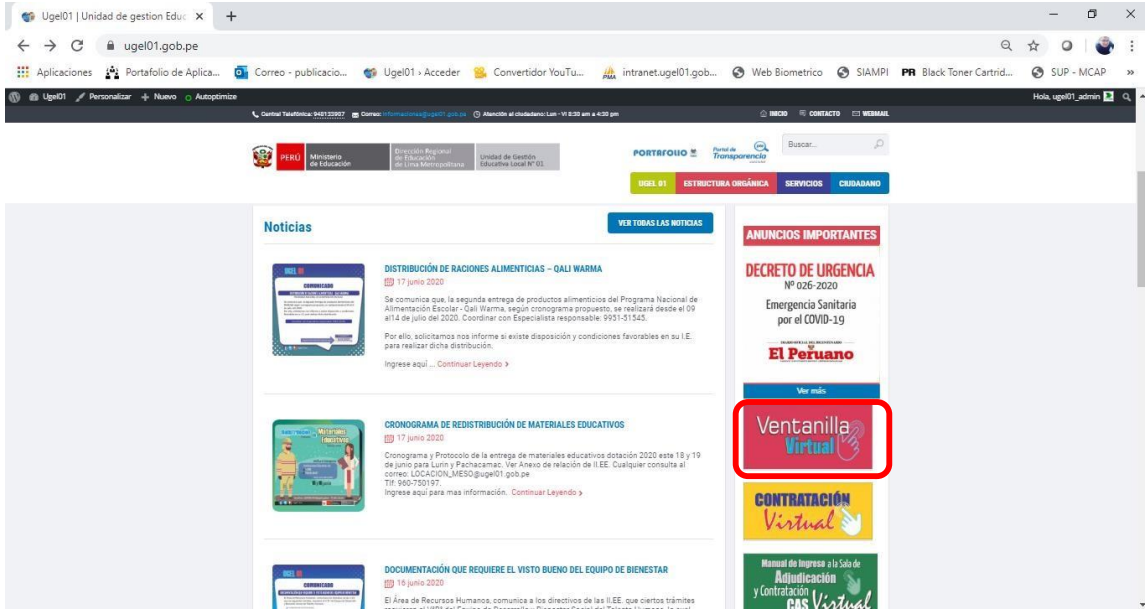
Ugel01 | Unidad de gestion Educ ×
ugel01.gob.pe
Aplicaciones  Portafolio de Aplica...  Correo - publicacio...  Ugel01 › Acceder  Convertidor YouTu...  intranet.ugel01.gob...  Web Biometrico  SIAMPI  Black Toner Cartrid...  SUP - MCAP
Ugel01  Personalizar  + Nuevo  Autoptimize  Hola, ugel01_admin
Central Telefónica: 9431239?7  Correo: informaciones@ugel01.gob.pe  Atención al ciudadano: Lun - Vi 8:30 am a 4:30 pm  INICIO  CONTACTO  WEBMAIL
PERÚ Ministerio de Educación  Dirección Regional de Educación de Lima Metropolitana  Unidad de Gestión Educativa Local N° 01
PORTAFOLIO  Portal de Transparencia  Buscar...
UGEL 01  ESTRUCTURA ORGÁNICA  SERVICIOS  CIUDADANO

Noticias  VER TODAS LAS NOTICIAS

DISTRIBUCIÓN DE RACIONES ALIMENTICIAS – QALI WARMA
17 junio 2020
Se comunica que, la segunda entrega de productos alimenticios del Programa Nacional de Alimentación Escolar - Qali Warma, según cronograma propuesto, se realizará desde el 09 al14 de julio del 2020. Coordinar con Especialista responsable: 9931-51545.
Por ello, solicitamos nos informe si existe disposición y condiciones favorables en su I.E. para realizar dicha distribución.
Ingrese aquí ... Continuar Leyendo ›

CRONOGRAMA DE REDISTRIBUCIÓN DE MATERIALES EDUCATIVOS
17 junio 2020
Cronograma y Protocolo de la entrega de materiales educativos dotación 2020 este 18 y 19 de junio para Lurin y Pachacamac. Ver Anexo de relación de II.EE. Cualquier consulta al correo: LOCACION_MESO@ugel01.gob.pe
Tlf: 960-750197.
Ingrese aquí para mas información. Continuar Leyendo ›

DOCUMENTACIÓN QUE REQUIERE EL VISTO BUENO DEL EQUIPO DE BIENESTAR
16 junio 2020
El Área de Recursos Humanos, comunica a los directivos de las II.EE. que ciertos trámites

ANUNCIOS IMPORTANTES
DECRETO DE URGENCIA
Nº 026-2020
Emergencia Sanitaria por el COVID-19
El Peruano
Ver más
Ventanilla Virtual
CONTRATACIÓN Virtual
Manual de Ingreso a la Sala de Adjudicación y Contratación CAS Virtual